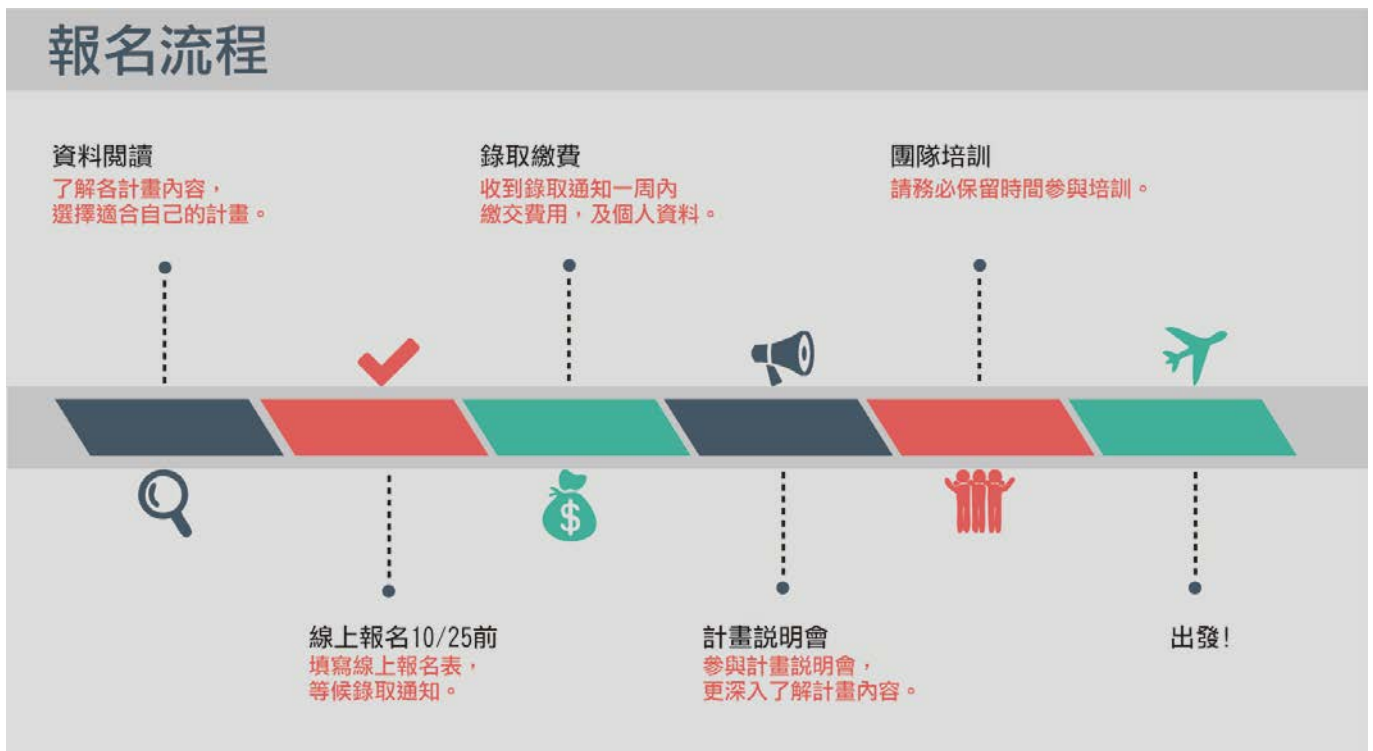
報名流程

資料閱讀
了解各計畫內容，
選擇適合自己的計畫。

錄取繳費
收到錄取通知一周內
繳交費用，及個人資料。

團隊培訓
請務必保留時間參與培訓。

$

線上報名10/25前
填寫線上報名表，
等候錄取通知。

計畫說明會
參與計畫說明會，
更深入了解計畫內容。

出發!